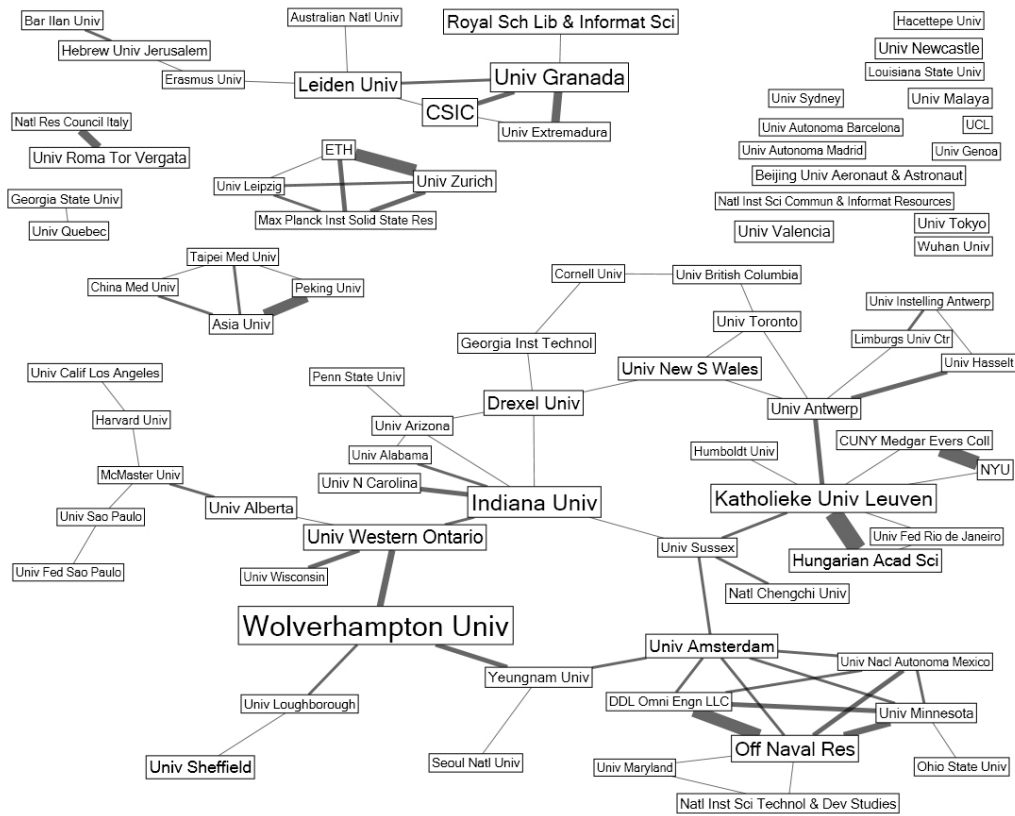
Bar Ilan Univ
Hebrew Univ Jerusalem
Erasmus Univ
Australian Natl Univ
Leiden Univ
Royal Sch Lib & Informat Sci
Univ Granada
CSIC
Univ Extremadura
Hacettepe Univ
Univ Newcastle
Louisiana State Univ
Univ Sydney
Univ Malaya
Univ Autonoma Barcelona
UCL
Univ Autonoma Madrid
Univ Genoa
Beijing Univ Aeronaut & Astronaut
Natl Inst Sci Commun & Informat Resources
Univ Tokyo
Univ Valencia
Wuhan Univ
Natl Res Council Italy
Univ Roma Tor Vergata
ETH
Univ Leipzig
Univ Zurich
Max Planck Inst Solid State Res
Georgia State Univ
Univ Quebec
Taipei Med Univ
China Med Univ
Peking Univ
Asia Univ
Cornell Univ
Univ British Columbia
Univ Toronto
Univ Instelling Antwerp
Limburgs Univ Ctr
Univ Hasselt
Georgia Inst Technol
Univ New S Wales
Univ Antwerp
Univ Calif Los Angeles
Harvard Univ
McMaster Univ
Univ Sao Paulo
Univ Fed Sao Paulo
Penn State Univ
Univ Arizona
Drexel Univ
Univ Alabama
Univ N Carolina
Indiana Univ
Univ Alberta
Univ Western Ontario
Univ Wisconsin
Humboldt Univ
CUNY Medgar Evers Coll
NYU
Katholieke Univ Leuven
Univ Fed Rio de Janeiro
Hungarian Acad Sci
Univ Sussex
Natl Chengchi Univ
Wolverhampton Univ
Univ Amsterdam
Univ Nacl Autonoma Mexico
Yeungnam Univ
DDL Omni Engn LLC
Univ Minnesota
Univ Loughborough
Off Naval Res
Univ Sheffield
Seoul Natl Univ
Univ Maryland
Ohio State Univ
Natl Inst Sci Technol & Dev Studies